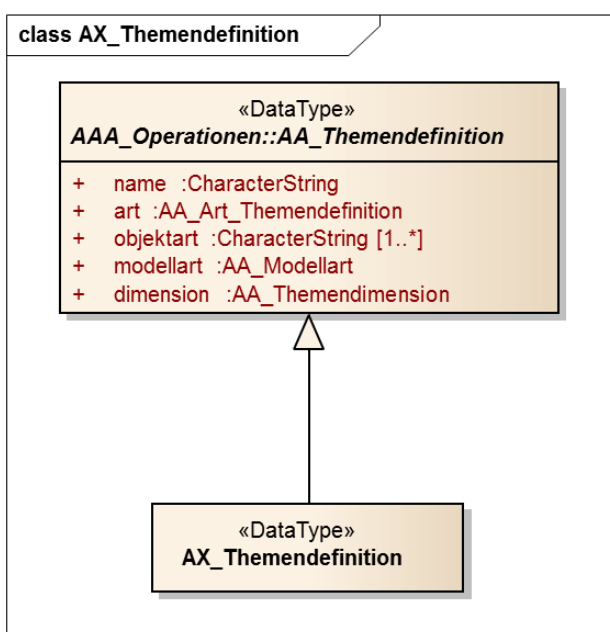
class AX_Themendefinition

«DataType»
*AAA_Operationen::AA_Themendefinition*

+ name :CharacterString
+ art :AA_Art_Themendefinition
+ objektart :CharacterString [1..*]
+ modellart :AA_Modellart
+ dimension :AA_Themendimension

«DataType»
AX_Themendefinition